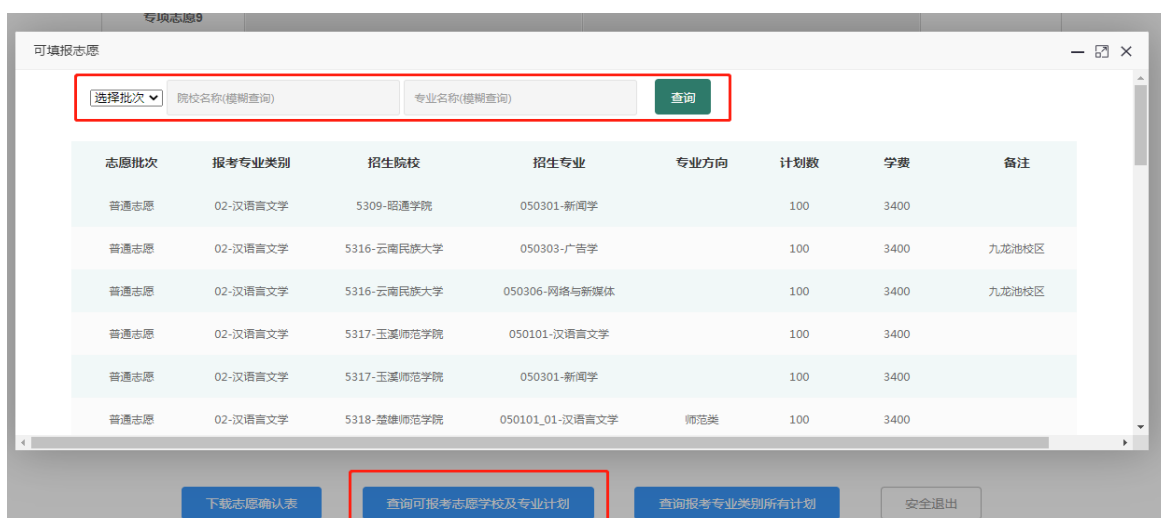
专项志愿9

可填报志愿

选择批次 院校名称(模糊查询) 专业名称(模糊查询) 查询

| 志愿批次 | 报考专业类别 | 招生院校 | 招生专业 | 专业方向 | 计划数 | 学费 | 备注 |
|---|---|---|---|---|---|---|---|
| 普通志愿 | 02-汉语言文学 | 5309-昭通学院 | 050301-新闻学 | | 100 | 3400 | |
| 普通志愿 | 02-汉语言文学 | 5316-云南民族大学 | 050303-广告学 | | 100 | 3400 | 九龙池校区 |
| 普通志愿 | 02-汉语言文学 | 5316-云南民族大学 | 050306-网络与新媒体 | | 100 | 3400 | 九龙池校区 |
| 普通志愿 | 02-汉语言文学 | 5317-玉溪师范学院 | 050101-汉语言文学 | | 100 | 3400 | |
| 普通志愿 | 02-汉语言文学 | 5317-玉溪师范学院 | 050301-新闻学 | | 100 | 3400 | |
| 普通志愿 | 02-汉语言文学 | 5318-楚雄师范学院 | 050101_01-汉语言文学 | 师范类 | 100 | 3400 | |

下载志愿确认表 查询可报考志愿学校及专业计划 查询报考专业类别所有计划 安全退出